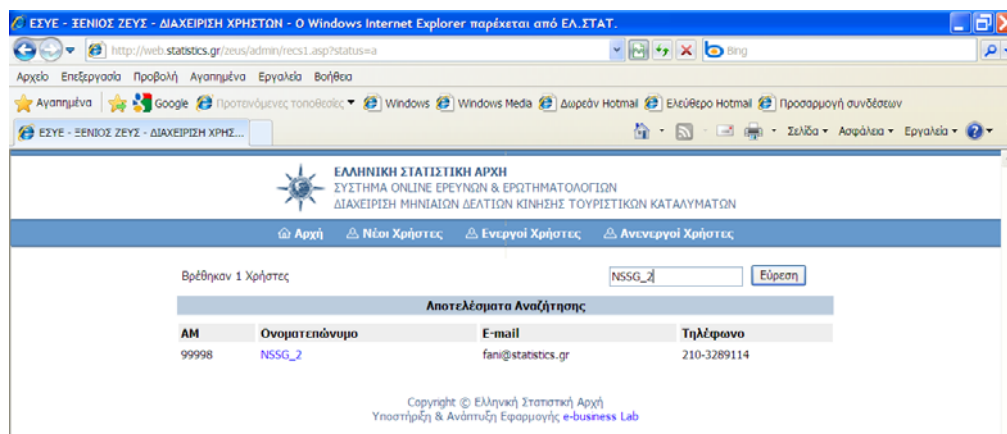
ΕΣΥΕ - ΞΕΝΙΟΣ ΖΕΥΣ - ΔΙΑΧΕΙΡΙΣΗ ΧΡΗΣΤΩΝ - O Windows Internet Explorer παρέχεται από ΕΛ.ΣΤΑΤ.

http://web.statistics.gr/zeus/admin/recs1.asp?status=a

Bing

Αρχείο Επεξεργασία Προβολή Αγαπημένα Εργαλεία Βοήθεια

Αγαπημένα Google Προτεινόμενες τοποθεσίες Windows Windows Media Δωρεάν Hotmail Ελεύθερο Hotmail Προσαρμογή συνδέσεων

ΕΣΥΕ - ΞΕΝΙΟΣ ΖΕΥΣ - ΔΙΑΧΕΙΡΙΣΗ ΧΡΗΣ...

Σελίδα Ασφάλεια Εργαλεία

ΕΛΛΗΝΙΚΗ ΣΤΑΤΙΣΤΙΚΗ ΑΡΧΗ
ΣΥΣΤΗΜΑ ONLINE ΕΡΕΥΝΩΝ & ΕΡΩΤΗΜΑΤΟΛΟΓΙΩΝ
ΔΙΑΧΕΙΡΙΣΗ ΜΗΝΙΑΙΩΝ ΔΕΛΤΙΩΝ ΚΙΝΗΣΗΣ ΤΟΥΡΙΣΤΙΚΩΝ ΚΑΤΑΛΥΜΑΤΩΝ

Αρχή Νέοι Χρήστες Ενεργοί Χρήστες Ανενεργοί Χρήστες

Βρέθηκαν 1 Χρήστες

NSSG_2 Εύρεση

Αποτελέσματα Αναζήτησης

| AM | Ονοματεπώνυμο | E-mail | Τηλέφωνο |
|---|---|---|---|
| 99998 | NSSG_2 | fani@statistics.gr | 210-3289114 |

Copyright © Ελληνική Στατιστική Αρχή
Υποστήριξη & Ανάπτυξη Εφαρμογής e-business Lab